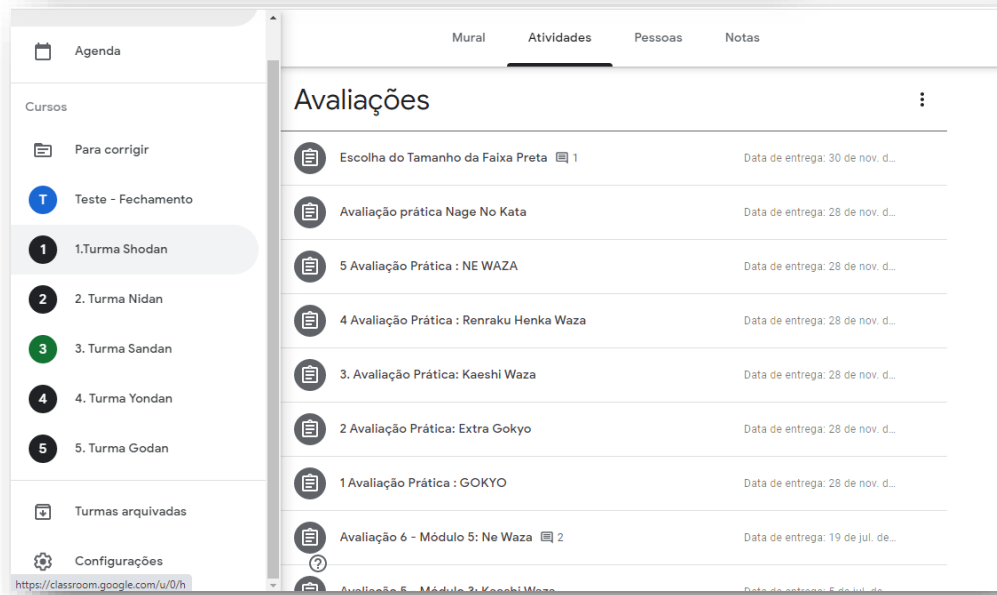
Agenda

Cursos

Para corrigir

T Teste - Fechamento

1 1.Turma Shodan

2 2. Turma Nidan

3 3. Turma Sandan

4 4. Turma Yondan

5 5. Turma Godan

Turmas arquivadas

Configurações

https://classroom.google.com/u/0/h

Mural Atividades Pessoas Notas

Avaliações

Escolha do Tamanho da Faixa Preta 1 Data de entrega: 30 de nov. d...

Avaliação prática Nage No Kata Data de entrega: 28 de nov. d...

5 Avaliação Prática : NE WAZA Data de entrega: 28 de nov. d...

4 Avaliação Prática : Renraku Henka Waza Data de entrega: 28 de nov. d...

3. Avaliação Prática: Kaeshi Waza Data de entrega: 28 de nov. d...

2 Avaliação Prática: Extra Gokyo Data de entrega: 28 de nov. d...

1 Avaliação Prática : GOKYO Data de entrega: 28 de nov. d...

Avaliação 6 - Módulo 5: Ne Waza 2 Data de entrega: 19 de jul. de...

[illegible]